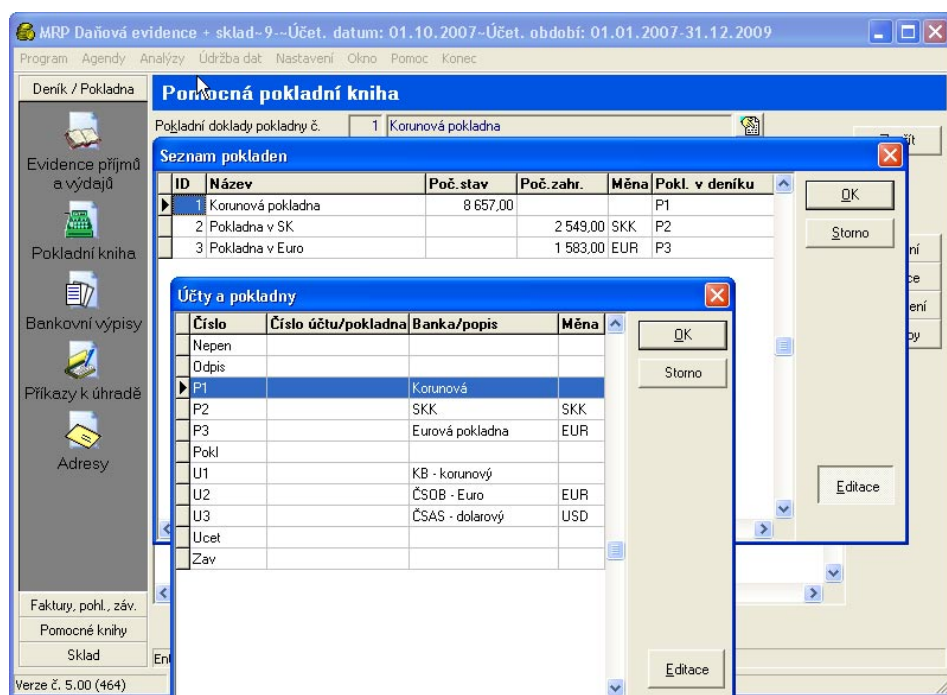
MRP Daňová evidence + sklad~9~Účet. datum: 01.10.2007~Účet. období: 01.01.2007-31.12.2009

Program Agendy Analýzy Údržba dat Nastavení Okno Pomoc Konec

Deník / Pokladna

Evidence příjmů a výdajů

Pokladní kniha

Bankovní výpisy

Příkazy k úhradě

Adresy

Faktury, pohl., záv.

Pomocné knihy

Sklad

Verze č. 5.00 (464)

Pomocná pokladní kniha

Pokladní doklady pokladny č. 1 Korunová pokladna

Seznam pokladen

| ID | Název | Poč.stav | Poč.zahr. | Měna | Pokl. v deníku |
|---|---|---|---|---|---|
| 1 | Korunová pokladna | 8 657,00 | | | P1 |
| 2 | Pokladna v SK | | 2 549,00 | SKK | P2 |
| 3 | Pokladna v Euro | | 1 583,00 | EUR | P3 |

OK

Storno

Účty a pokladny

| Číslo | Číslo účtu/pokladna | Banka/popis | Měna |
|---|---|---|---|
| Nepen | | | |
| Odpis | | | |
| P1 | | Korunová | |
| P2 | | SKK | SKK |
| P3 | | Eurová pokladna | EUR |
| Pokl | | | |
| U1 | | KB - korunový | |
| U2 | | ČSOB - Euro | EUR |
| U3 | | ČSAS - dolarový | USD |
| Ucet | | | |
| Zav | | | |

OK

Storno

Editace

Editace

En

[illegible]ít

ní

ce

ení

by